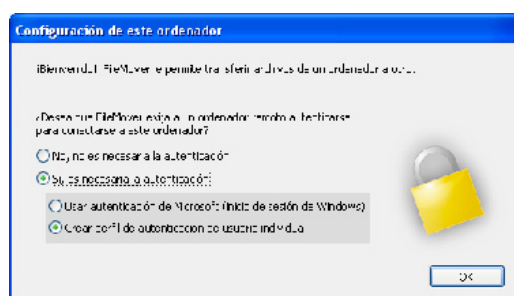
Configuración de este ordenador

¡Bienvenido! FileMover le permite transferir archivos de un ordenador a otro.

¿Desea que FileMover exija al ordenador remoto autenticarse para conectarse a este ordenador?

No, no es necesaria la autenticación

Sí, es necesaria la autenticación

Usar autenticación de Microsoft (inicio de sesión de Windows)

Crear perfil de autenticación de usuario individual

OK